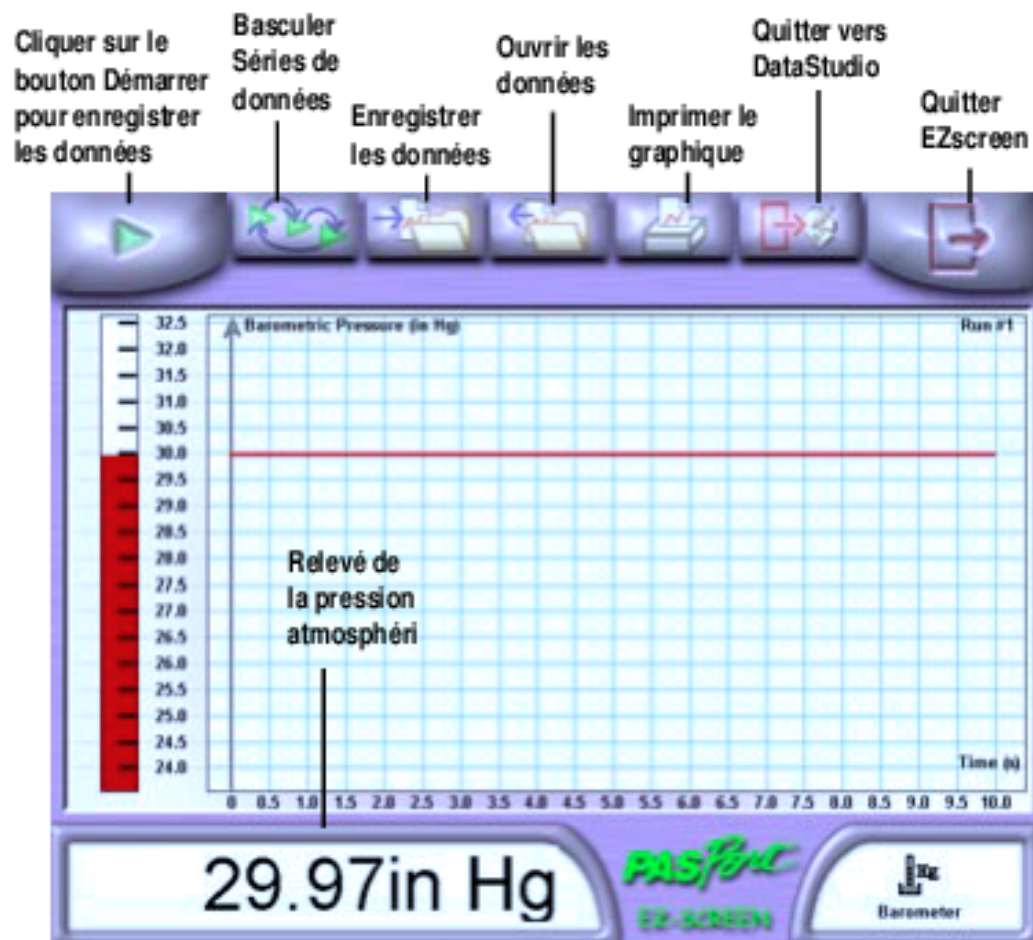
Cliquer sur le bouton Démarrer pour enregistrer les données

Basculer Séries de données

Enregistrer les données

Ouvrir les données

Imprimer le graphique

Quitter vers DataStudio

Quitter EZscreen

32.5
32.0
31.5
31.0
30.5
30.0
29.5
29.0
28.5
28.0
27.5
27.0
26.5
26.0
25.5
25.0
24.5
24.0

Barometric Pressure (in Hg)

Run #1

Relevé de la pression atmosphéri

Time (s)

0 0.5 1.0 1.5 2.0 2.5 3.0 3.5 4.0 4.5 5.0 5.5 6.0 6.5 7.0 7.5 8.0 8.5 9.0 9.5 10.0

29.97in Hg

PASPort

EZ-SCREEN

Hg

Barometer